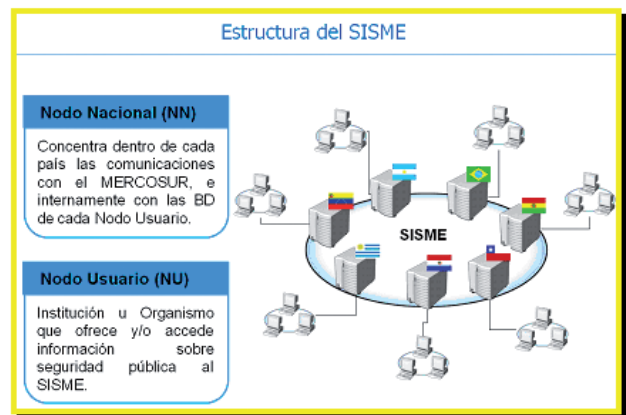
Estructura del SISME

Nodo Nacional (NN)

Concentra dentro de cada país las comunicaciones con el MERCOSUR, e internamente con las BD de cada Nodo Usuario.

Nodo Usuario (NU)

Institución u Organismo que ofrece y/o accede información sobre seguridad pública al SISME.

SISME